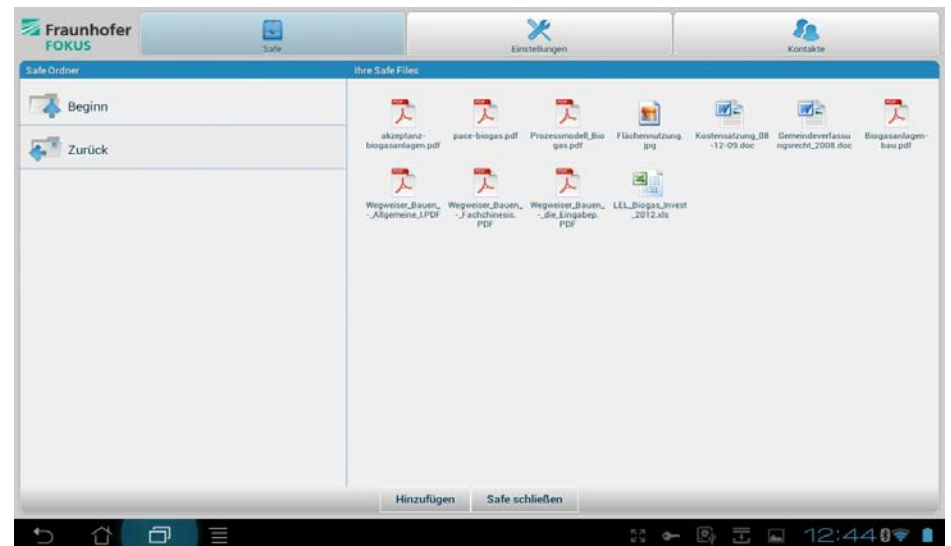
Fraunhofer FOKUS

Safe

Einstellungen

Kontakte

Safe Ordner

Ihre Safe Files

Beginn

Zurück

akzeptanz-biogasanlagen.pdf

pace-biogas.pdf

Prozessmodell_Biogas.pdf

Flächennutzung.jpg

Kostensatzung_08-12-09.doc

Gemeindeverfassungsrecht_2008.doc

Biogasanlagen-bau.pdf

Wegweiser_Bauen_-_Allgemeine_I.PDF

Wegweiser_Bauen_-_Fachchinesis.PDF

Wegweiser_Bauen_-_die_Eingabep.PDF

LEL_Biogas_Invest_2012.xls

Hinzufügen

Safe schließen

12:44